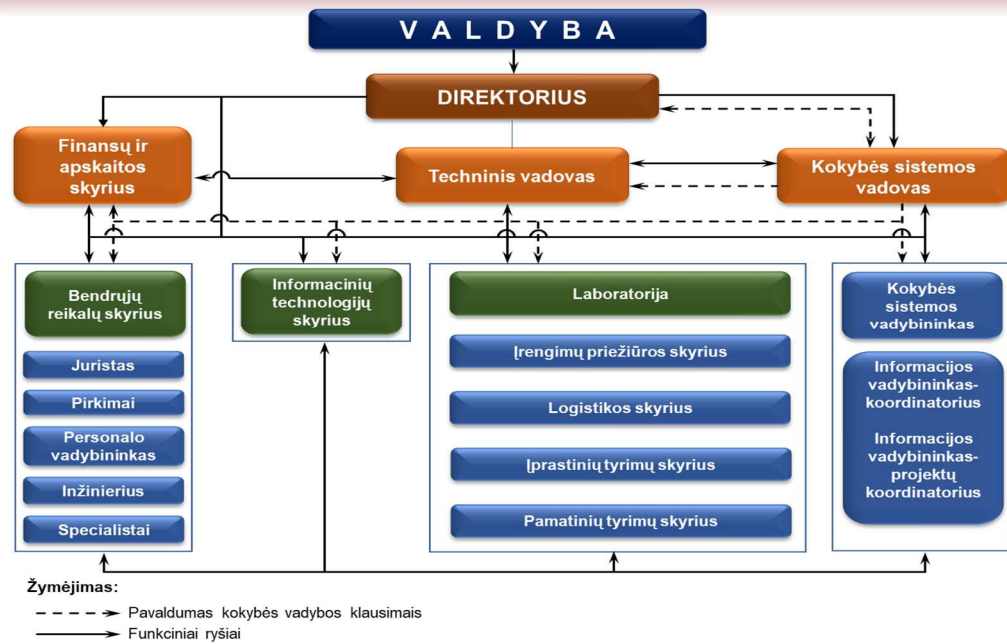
V A L D Y B A

DIREKTORIUS

Finansų ir apskaitos skyrius

Techninis vadovas

Kokybės sistemos vadovas

Bendrųjų reikalų skyrius

Juristas

Pirkimai

Personalo vadybininkas

Inžinierius

Specialistai

Informacinių technologijų skyrius

Laboratorija

Įrengimų priežiūros skyrius

Logistikos skyrius

Įprastinių tyrimų skyrius

Pamatinių tyrimų skyrius

Kokybės sistemos vadybininkas

Informacijos vadybininkas-koordinatorius

Informacijos vadybininkas-projektų koordinatorius

Žymėjimas:

Pavaldumas kokybės vadybos klausimais

Funkciniai ryšiai